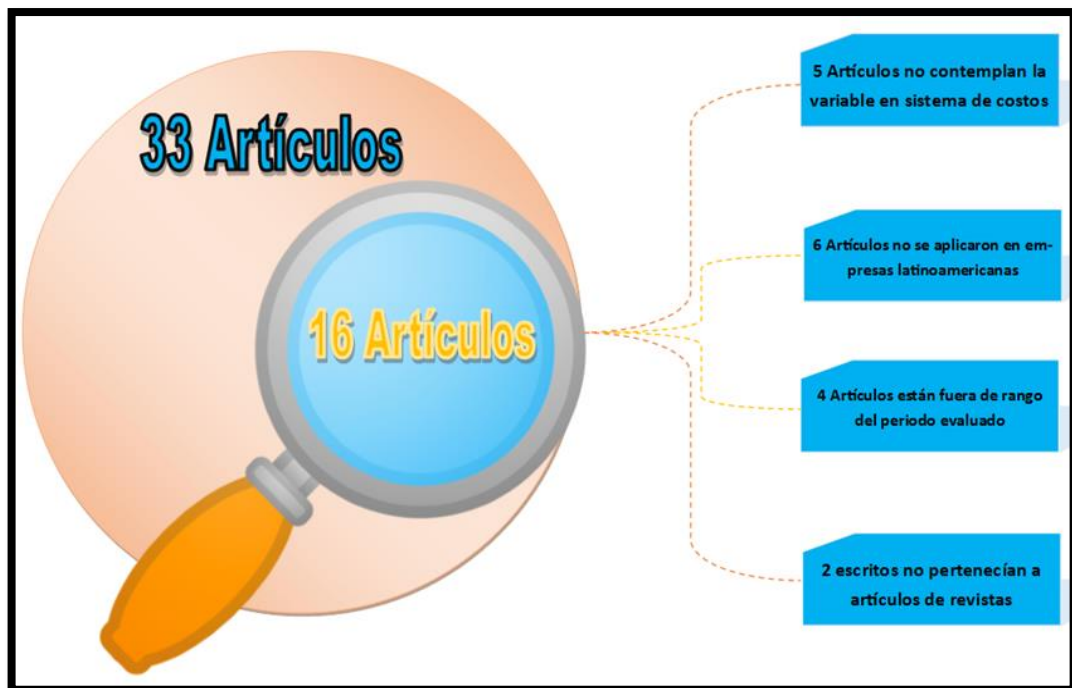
33 Artículos

16 Artículos

5 Artículos no contemplan la variable en sistema de costos

6 Artículos no se aplicaron en empresas latinoamericanas

4 Artículos están fuera de rango del periodo evaluado

2 escritos no pertenecían a artículos de revistas